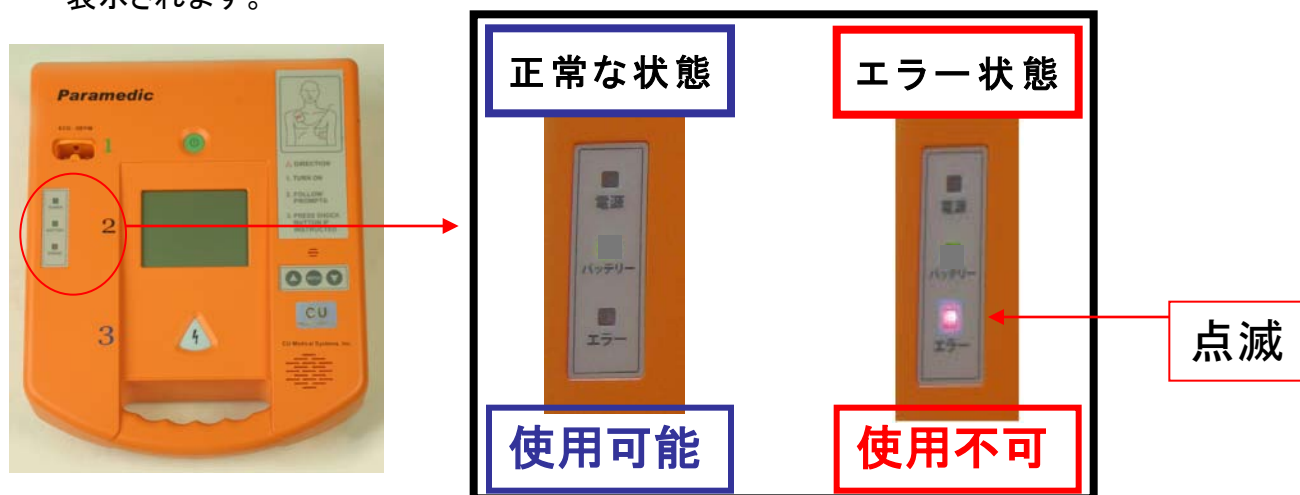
表示されます。

Paramedic

1

2

3

DIRECTION
1. TURN ON
2. FOLLOW PROMPTS
3. PRESS SHOCK BUTTON IF INSTRUCTED

CU

CU Medical Systems, Inc.

正常な状態

電源

バッテリー

エラー

使用可能

エラー状態

電源

バッテリー

エラー

使用不可

点滅